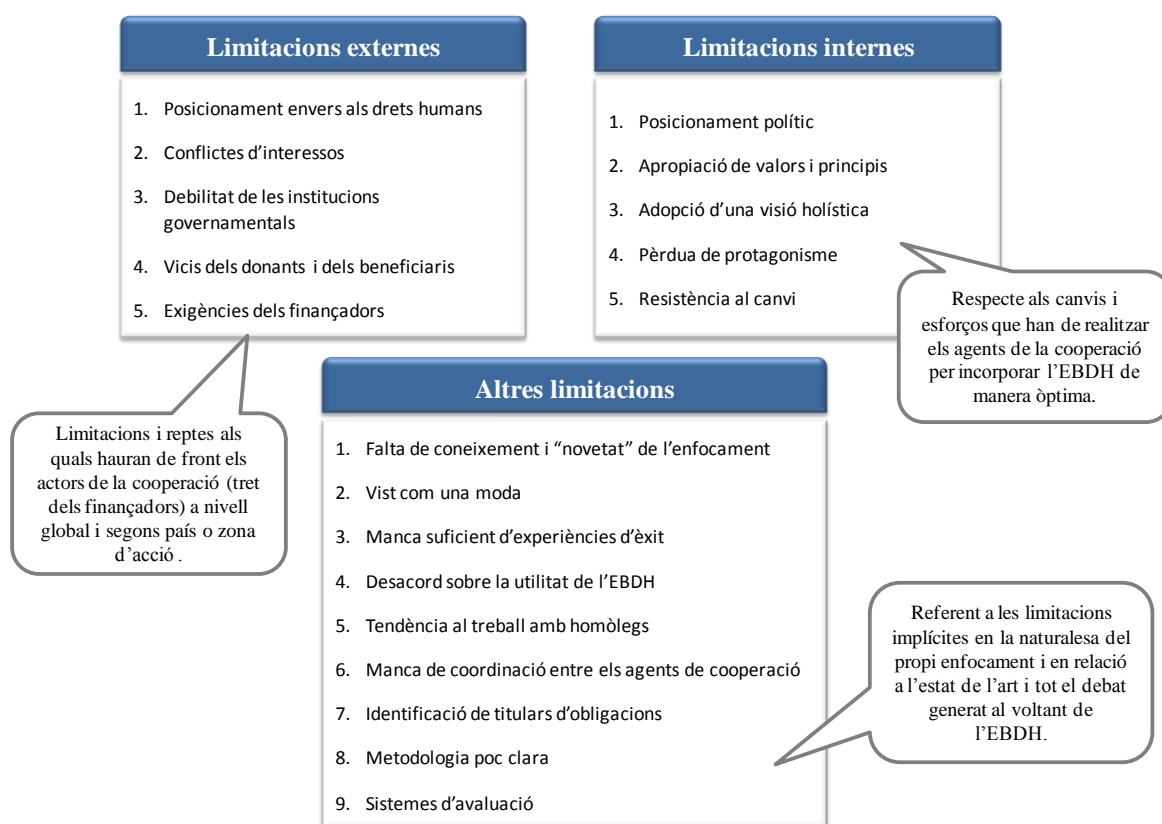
Limitacions externes

1. Posicionament envers als drets humans
2. Conflictes d'interessos
3. Debilitat de les institucions governamentals
4. Vicis dels donants i dels beneficiaris
5. Exigències dels finançadors

Limitacions i reptes als quals hauran de front els actors de la cooperació (tret dels finançadors) a nivell global i segons país o zona d'acció .

Limitacions internes

1. Posicionament polític
2. Apropiació de valors i principis
3. Adopció d'una visió holística
4. Pèrdua de protagonisme
5. Resistència al canvi

Respecte als canvis i esforços que han de realitzar els agents de la cooperació per incorporar l'EBDH de manera òptima.

Altres limitacions

1. Falta de coneixement i "novetat" de l'enfocament
2. Vist com una moda
3. Manca suficient d'experiències d'èxit
4. Desacord sobre la utilitat de l'EBDH
5. Tendència al treball amb homòlegs
6. Manca de coordinació entre els agents de cooperació
7. Identificació de titulars d'obligacions
8. Metodologia poc clara
9. Sistemes d'avaluació

Referent a les limitacions implícites en la naturalesa del propi enfocament i en relació a l'estat de l'art i tot el debat generat al voltant de l'EBDH.